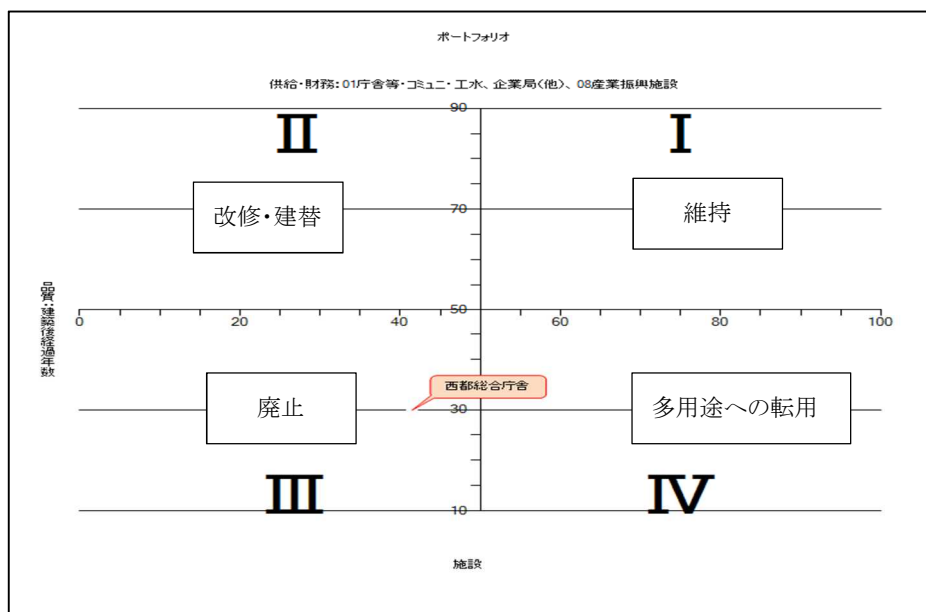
ポートフォリオ

供給・財務：01庁舎等・コミュニ・工水、企業局(他)、08産業振興施設

90

II

I

改修・建替

70

維持

品質：建築後経過年数

0

20

40

50

60

80

100

西都総合庁舎

廃止

30

多用途への転用

III

IV

10

施設